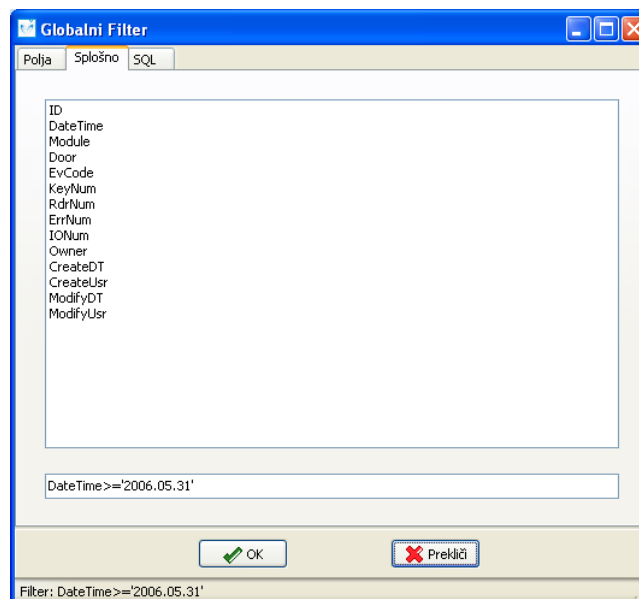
Globalni Filter

Polja
Splošno
SQL

ID
DateTime
Module
Door
EvCode
KeyNum
RdrNum
ErrNum
IONum
Owner
CreateDT
CreateUsr
ModifyDT
ModifyUsr

DateTime>='2006.05.31'

OK
Prekliči

Filter: DateTime>='2006.05.31'